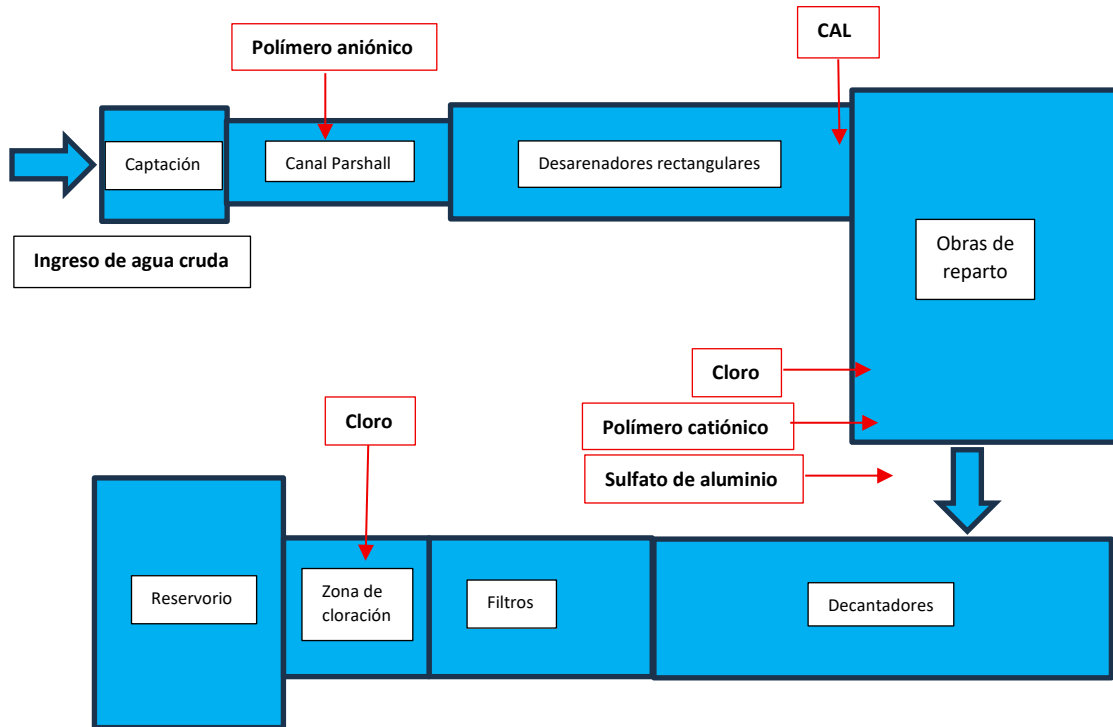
Polímero aniónico

CAL

Captación

Canal Parshall

Desarenadores rectangulares

Obras de reparto

Ingreso de agua cruda

Cloro

Polímero catiónico

Sulfato de aluminio

Cloro

Reservorio

Zona de cloración

Filtros

Decantadores